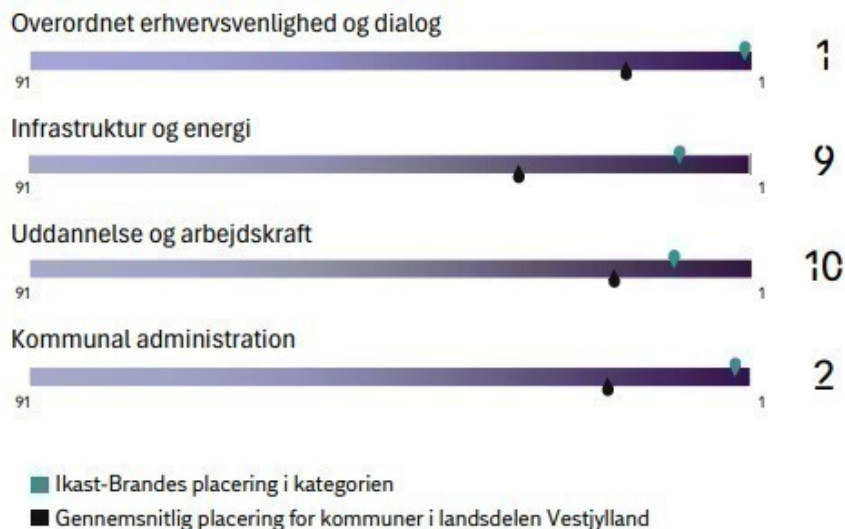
Overordnet erhvervsvenlighed og dialog

91 1

1

Infrastruktur og energi

91 1

9

Uddannelse og arbejdskraft

91 1

10

Kommunal administration

91 1

2

Ikast-Brandes placering i kategorien

Gennemsnitlig placering for kommuner i landsdelen Vestjylland